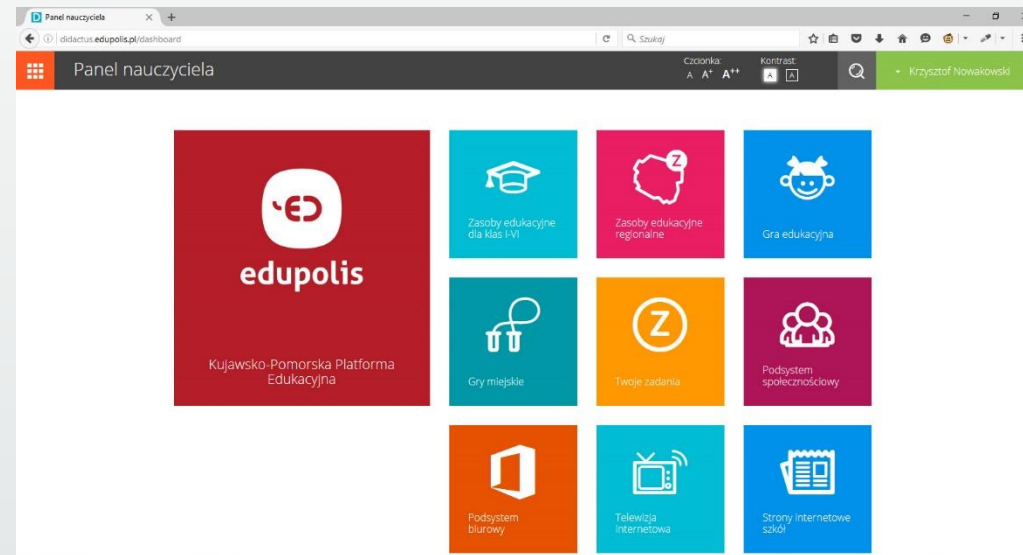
Panel nauczyciela

didactus.edupolis.pl/dashboard

Szukaj

Panel nauczyciela

Czcionka:
A A+ A++

Kontrast:
A A

Krzysztof Nowakowski

edupolis

Kujawsko-Pomorska Platforma Edukacyjna

Zasoby edukacyjne dla klas I-VI

Zasoby edukacyjne regionalne

Gra edukacyjna

Gry miejskie

Twoje zadania

Podsystem społecznościowy

Podsystem biurowy

Telewizja internetowa

Strony internetowe szkół